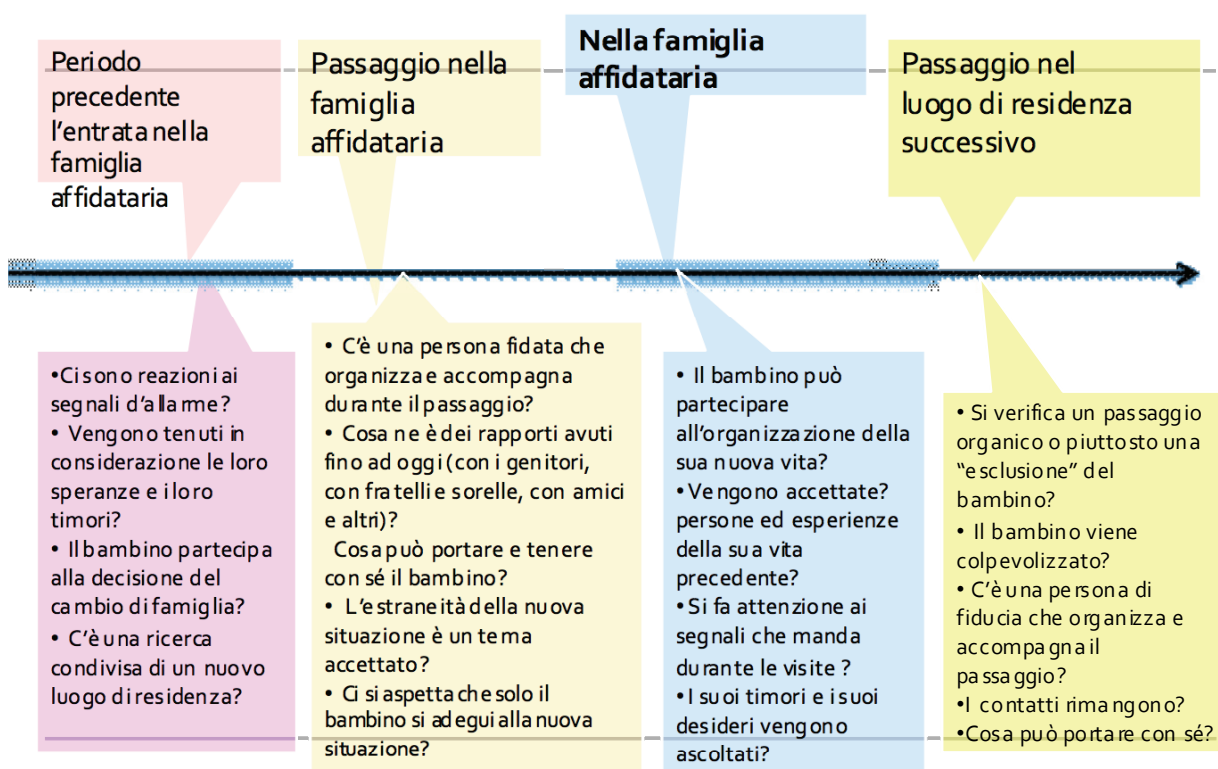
Periodo precedente l'entrata nella famiglia affidataria

Passaggio nella famiglia affidataria

Nella famiglia affidataria

Passaggio nel luogo di residenza successivo

•Ci sono reazioni ai segnali d'allarme?
• Vengono tenuti in considerazione le loro speranze e i loro timori?
• Il bambino partecipa alla decisione del cambio di famiglia?
• C'è una ricerca condivisa di un nuovo luogo di residenza?

• C'è una persona fidata che organizza e accompagna durante il passaggio?
• Cosa ne è dei rapporti avuti fino ad oggi (con i genitori, con fratelli e sorelle, con amici e altri)?
Cosa può portare e tenere con sé il bambino?
• L'estraneità della nuova situazione è un tema accettato?
• Ci si aspetta che solo il bambino si adegui alla nuova situazione?

• Il bambino può partecipare all'organizzazione della sua nuova vita?
• Vengono accettate? persone ed esperienze della sua vita precedente?
• Si fa attenzione ai segnali che manda durante le visite ?
• I suoi timori e i suoi desideri vengono ascoltati?

• Si verifica un passaggio organico o piuttosto una "esclusione" del bambino?
• Il bambino viene colpevolizzato?
• C'è una persona di fiducia che organizza e accompagna il passaggio?
•I contatti rimangono?
•Cosa può portare con sé?